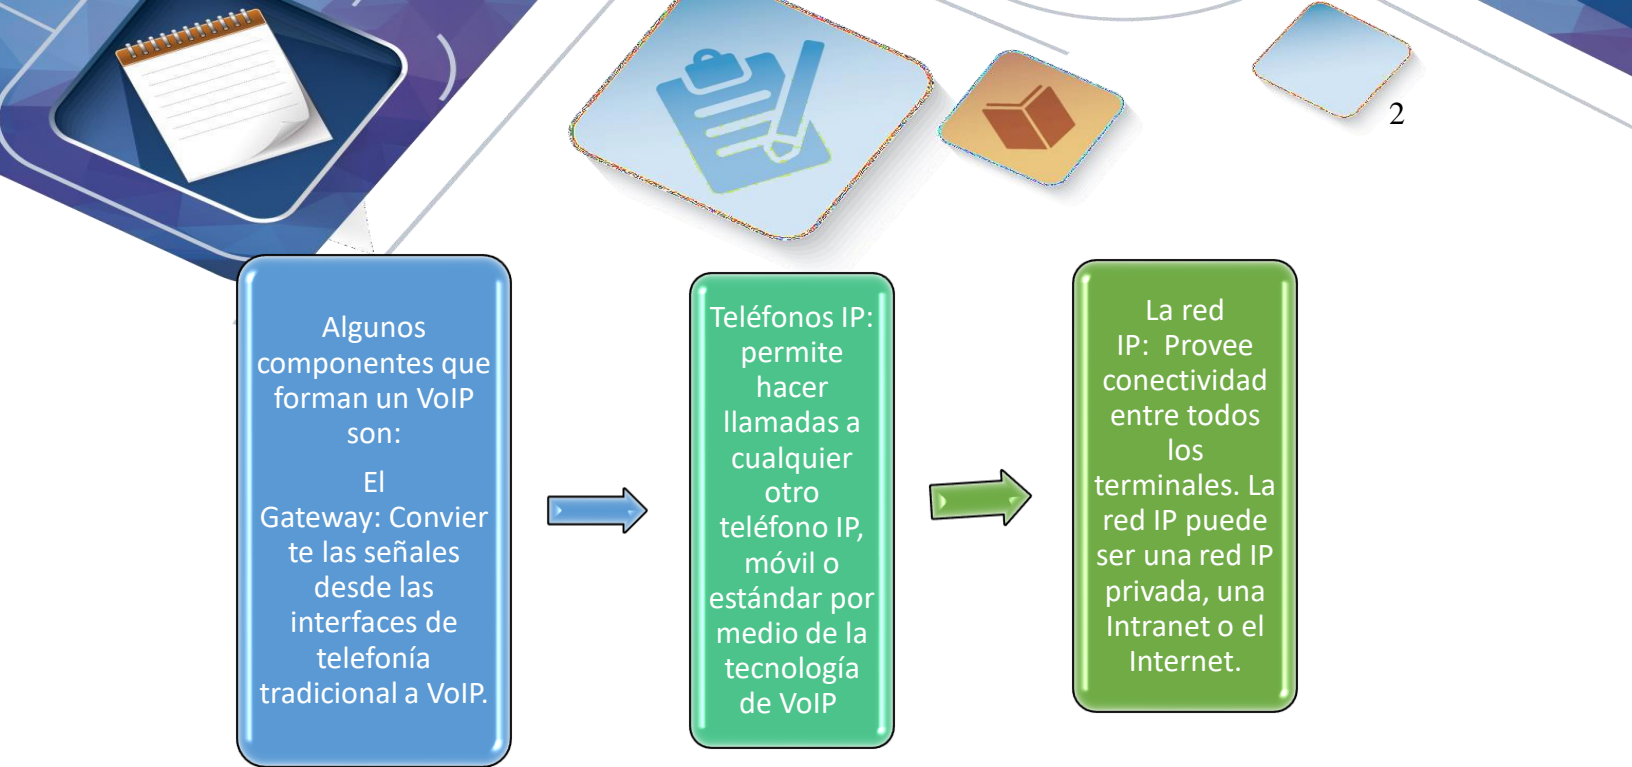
2

Algunos componentes que forman un VoIP son:

El Gateway: Convierte las señales desde las interfaces de telefonía tradicional a VoIP.

Teléfonos IP: permite hacer llamadas a cualquier otro teléfono IP, móvil o estándar por medio de la tecnología de VoIP

La red IP: Provee conectividad entre todos los terminales. La red IP puede ser una red IP privada, una Intranet o el Internet.